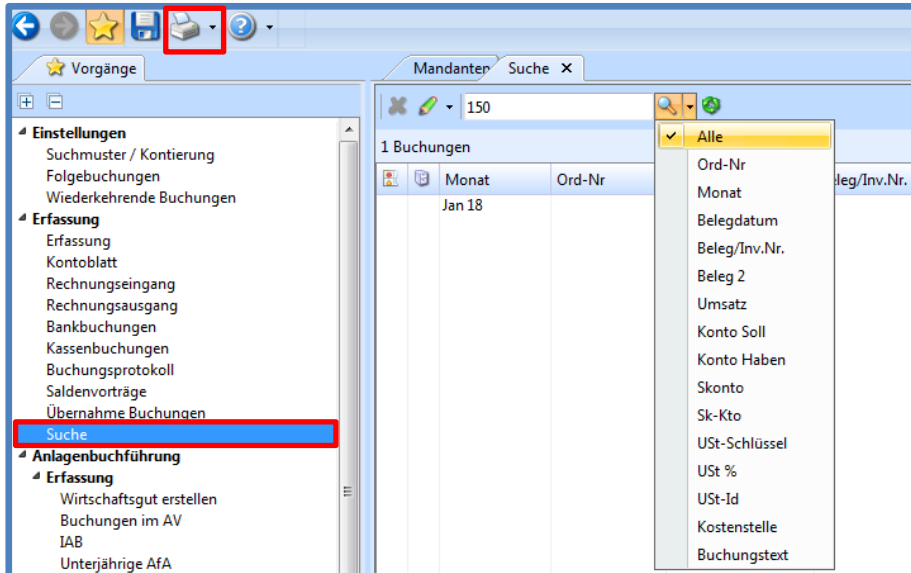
Vorgänge

Einstellungen
Suchmuster / Kontierung
Folgebuchungen
Wiederkehrende Buchungen
Erfassung
Erfassung
Kontoblatt
Rechnungseingang
Rechnungsausgang
Bankbuchungen
Kassenbuchungen
Buchungsprotokoll
Saldenvorträge
Übernahme Buchungen
Suche
Anlagenbuchführung
Erfassung
Wirtschaftsgut erstellen
Buchungen im AV
IAB
Unterjährige AfA

Mandanten
Suche

150

1 Buchungen

| | | Monat | Ord-Nr | eleg/Inv.Nr. |
|---|---|---|---|---|
| | | Jan 18 | | |

Alle
Ord-Nr
Monat
Belegdatum
Beleg/Inv.Nr.
Beleg 2
Umsatz
Konto Soll
Konto Haben
Skonto
Sk-Kto
USt-Schlüssel
USt %
USt-Id
Kostenstelle
Buchungstext